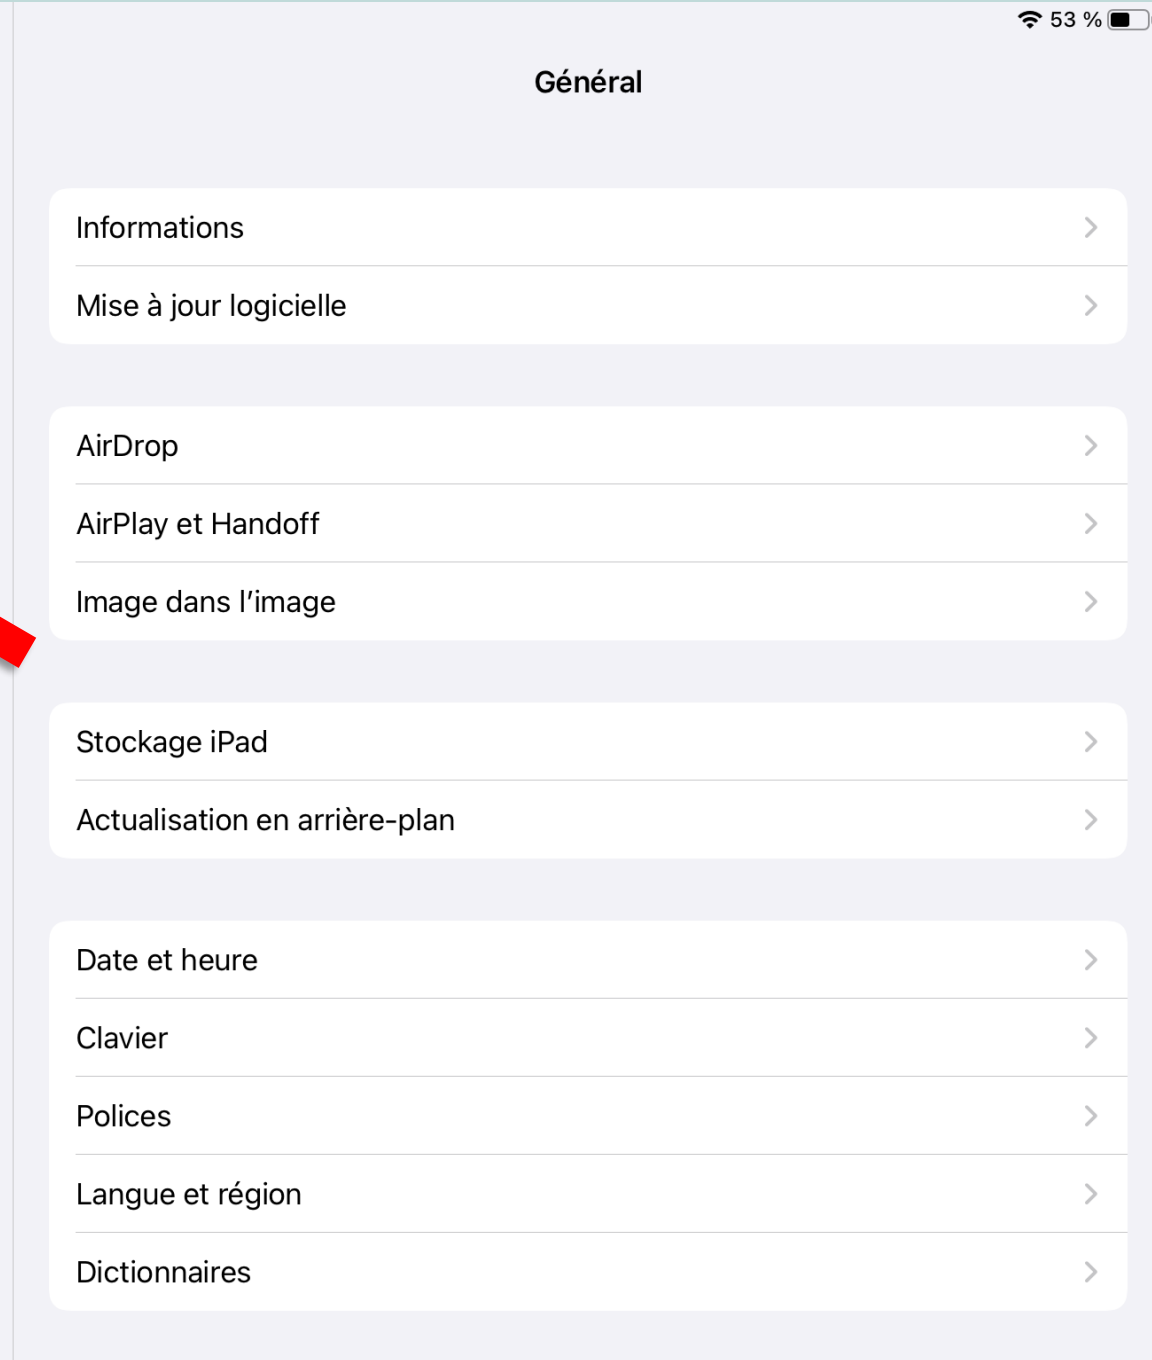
53 %

Général

Informations

Mise à jour logicielle

AirDrop

AirPlay et Handoff

Image dans l’image

Stockage iPad

Actualisation en arrière-plan

Date et heure

Clavier

Polices

Langue et région

Dictionnaires